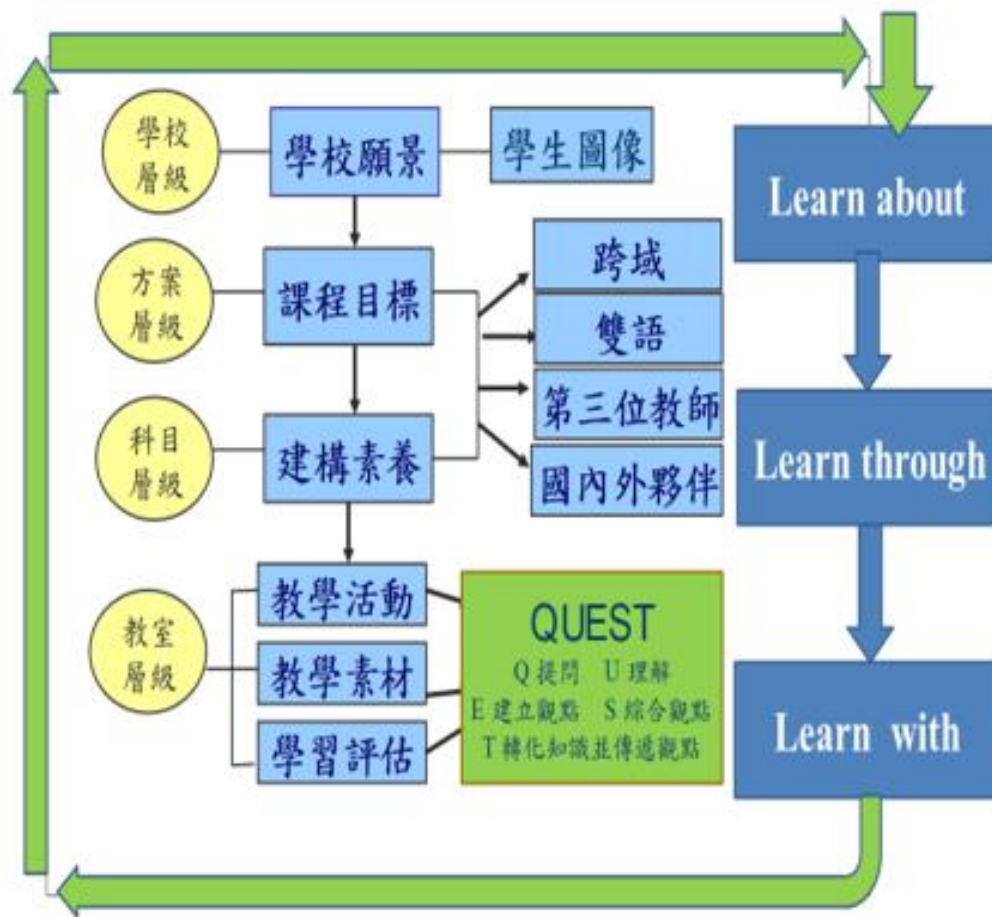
學校層級

學校願景

學生圖像

方案層級

課程目標

跨域

雙語

第三位教師

國內外夥伴

科目層級

建構素養

教室層級

教學活動

教學素材

學習評估

QUEST

Q 提問 U 理解

E 建立觀點 S 綜合觀點

T 轉化知識並傳遞觀點

Learn about

Learn through

Learn with